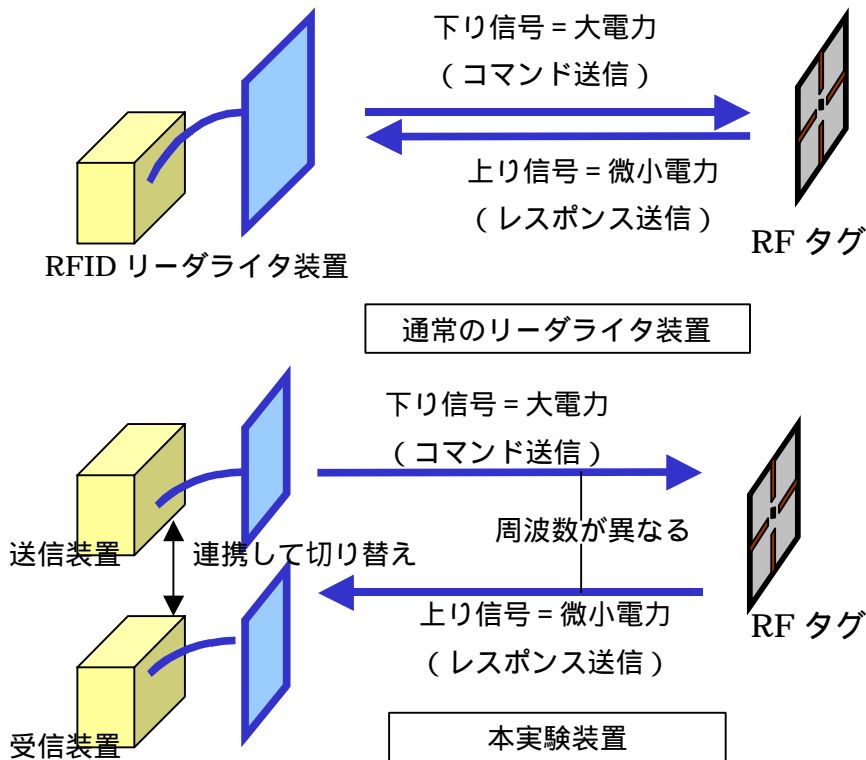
下り信号 = 大電力
( コマンド送信 )

上り信号 = 微小電力
( レスポンス送信 )

RFID リーダライタ装置

RF タグ

通常のリーダライタ装置

下り信号 = 大電力
( コマンド送信 )

周波数が異なる

上り信号 = 微小電力
( レスポンス送信 )

送信装置

連携して切り替え

受信装置

RF タグ

本実験装置